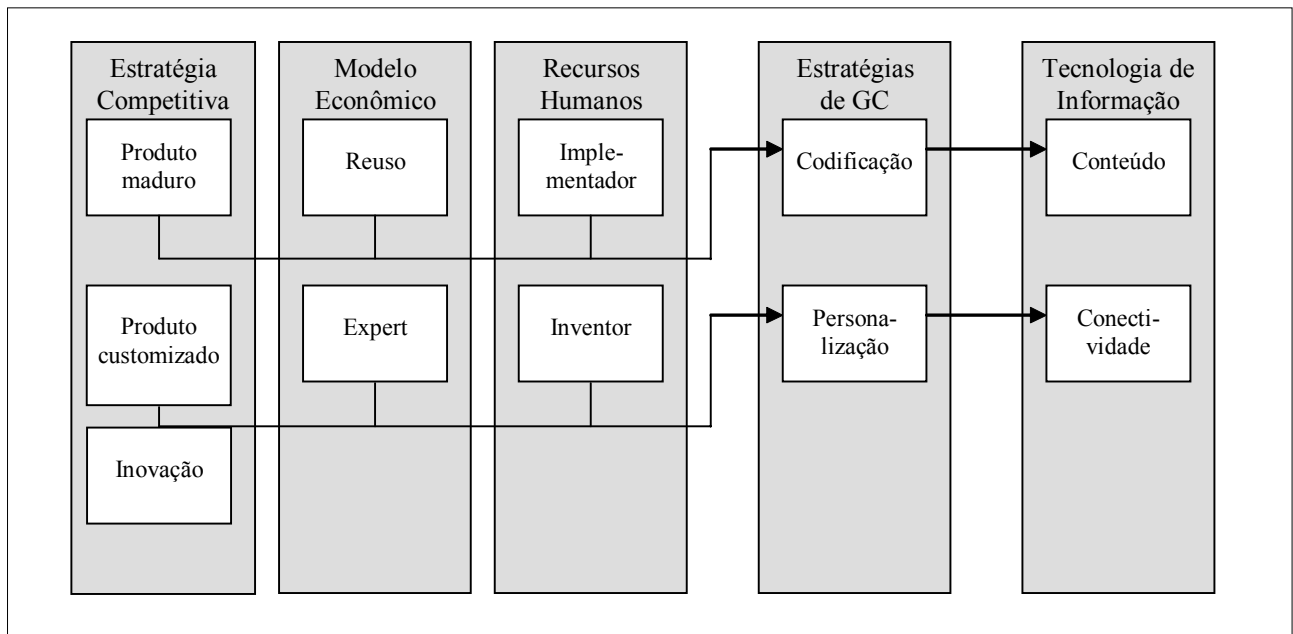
Estratégia Competitiva

Produto maduro

Produto customizado

Inovação

Modelo Econômico

Reuso

Expert

Recursos Humanos

Implementador

Inventor

Estratégias de GC

Codificação

Personalização

Tecnologia de Informação

Conteúdo

Conectividade